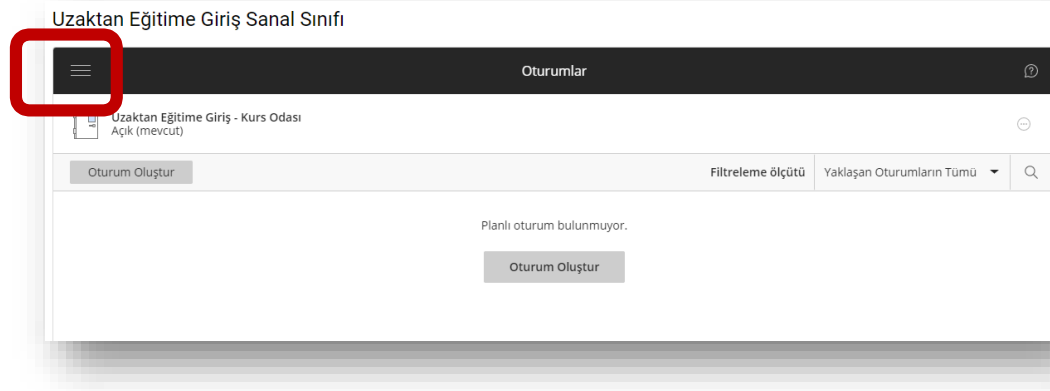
Uzaktan Eğitime Giriş Sanal Sınıfı

Oturumlar

Uzaktan Eğitime Giriş - Kurs Odası
Açık (mevcut)

Oturum Oluştur

Filtreleme ölçütü

Yaklaşan Oturumların Tümü

Planlı oturum bulunmuyor.

Oturum Oluştur